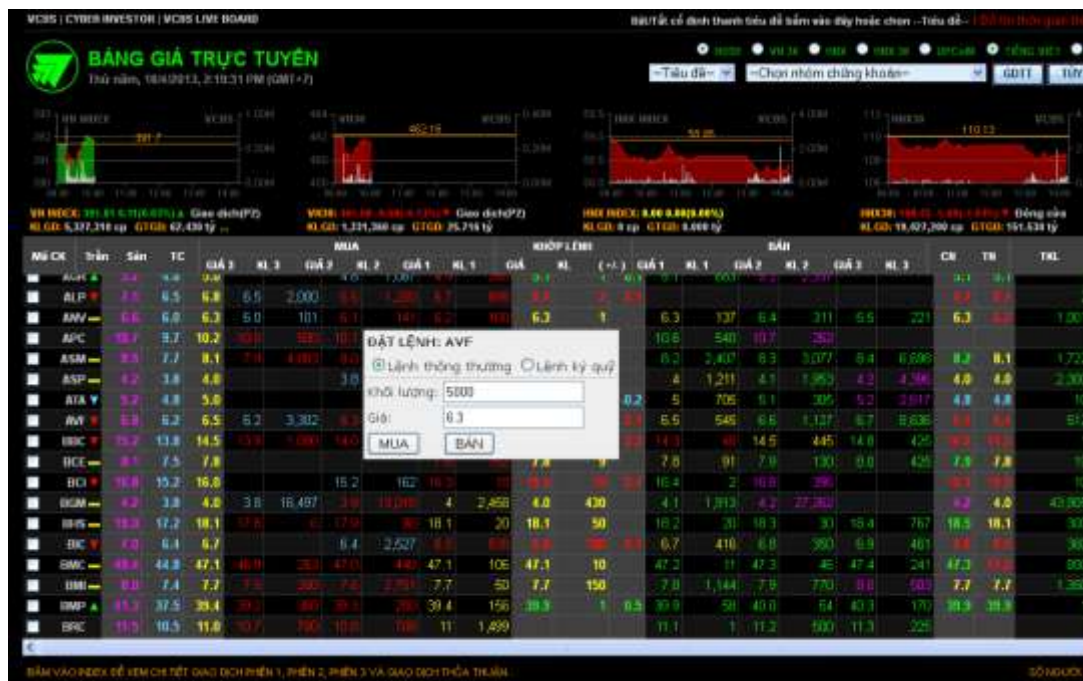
VCBS | CYBER INVESTOR | VCBS LIVE BOARD

BẢNG GIÁ TRỰC TUYẾN

Thứ năm, 18/4/2013, 2:10:31 PM (GMT+7)

--Tiêu đề--

--Chọn nhóm chứng khoán--

GDTT

TÙY

VN INDEX

VN30

HNX INDEX

HNX30

Giao dịch(PT)

Giao dịch(PT)

Đóng cửa

| Mã CK | Trần | Sàn | TC | MUA GIÁ 3 | KL 3 | GIÁ 2 | KL 2 | GIÁ 1 | KL 1 | KHỚP LỆNH GIÁ | KL | (+/-) | BÁN GIÁ 1 | KL 1 | GIÁ 2 | KL 2 | GIÁ 3 | KL 3 | CN | TN | TKL |
|---|---|---|---|---|---|---|---|---|---|---|---|---|---|---|---|---|---|---|---|---|---|
| ALP | | 6.5 | 6.8 | 6.5 | 2,000 | | | | | | | | | | | | | | | | |
| AMV | | 6.0 | 6.3 | 6.0 | 181 | | | | | 6.3 | 1 | | 6.3 | 137 | 6.4 | 311 | 6.5 | 221 | 6.3 | | |
| APC | | 9.7 | 10.2 | | | | | | | | | | 10.6 | 540 | 10.7 | 260 | | | | | |
| ASM | | 7.7 | 8.1 | | | | | | | | | | 8.2 | 2,407 | 8.3 | 3,077 | 8.4 | 6,686 | 8.2 | 8.1 | |
| ASP | | 3.8 | 4.0 | | | 3.8 | | | | | | | 4 | 1,211 | 4.1 | 1,953 | 4.2 | 4,396 | 4.0 | 4.0 | |
| ATA | | 4.8 | 5.0 | | | | | | | | | 0.2 | 5 | 705 | 5.1 | 305 | 5.2 | 2,617 | 4.8 | 4.8 | |
| AVF | | 6.2 | 6.5 | 6.2 | 3,302 | | | | | | | | 6.5 | 546 | 6.6 | 1,127 | 6.7 | 8,636 | | | |
| BBC | | 13.8 | 14.5 | | | | | | | | | | | | 14.5 | 445 | 14.6 | 425 | | | |
| BCE | | 7.5 | 7.8 | | | | | | | 7.8 | | | 7.8 | 91 | 7.9 | 130 | 8.0 | 425 | 7.8 | 7.8 | |
| BCI | | 15.2 | 16.0 | | | 15.2 | 162 | | | | | | | | | | | | | | |
| BGM | | 3.8 | 4.0 | 3.8 | 16,497 | | | | 4 | 2,458 | 4.0 | 430 | | 4.1 | 1,913 | 4.2 | 27,362 | | | 4.0 | |
| BHS | | 17.2 | 18.1 | | | | | | 18.1 | 20 | 18.1 | 50 | | 18.2 | 20 | 18.3 | 30 | 18.4 | 767 | 18.5 | 18.1 |
| BIC | | 6.4 | 6.7 | | | 6.4 | 2,527 | | | | | | | 6.7 | 410 | 6.8 | 360 | 6.9 | 461 | | |
| BMC | | 44.0 | 47.1 | | | | | | 47.1 | 106 | 47.1 | 10 | | 47.2 | 11 | 47.3 | 46 | 47.4 | 241 | 47.3 | |
| BMI | | 7.4 | 7.7 | | | | | | 7.7 | 50 | 7.7 | 150 | | 7.8 | 1,144 | 7.9 | 770 | | | 7.7 | 7.7 |
| BMP | | 37.5 | 39.4 | | | | | | 39.4 | 156 | 39.3 | 1 | 0.5 | | 58 | 40.0 | 64 | 40.3 | 170 | | |
| BRC | | 10.5 | 11.0 | | | | | | 11 | 1,499 | | | | 11.1 | 1 | 11.2 | 500 | 11.3 | 225 | | |

ĐẶT LỆNH: AVF

Lệnh thông thường

Lệnh ký quỹ

Khối lượng: 5000

Giá: 6.3

MUA

BÁN

BẤM VÀO INDEX ĐỂ XEM CHI TIẾT GIAO DỊCH PHIÊN 1, PHIÊN 2, PHIÊN 3 VÀ GIAO DỊCH THỎA THUẬN

SỐ NGƯỜI